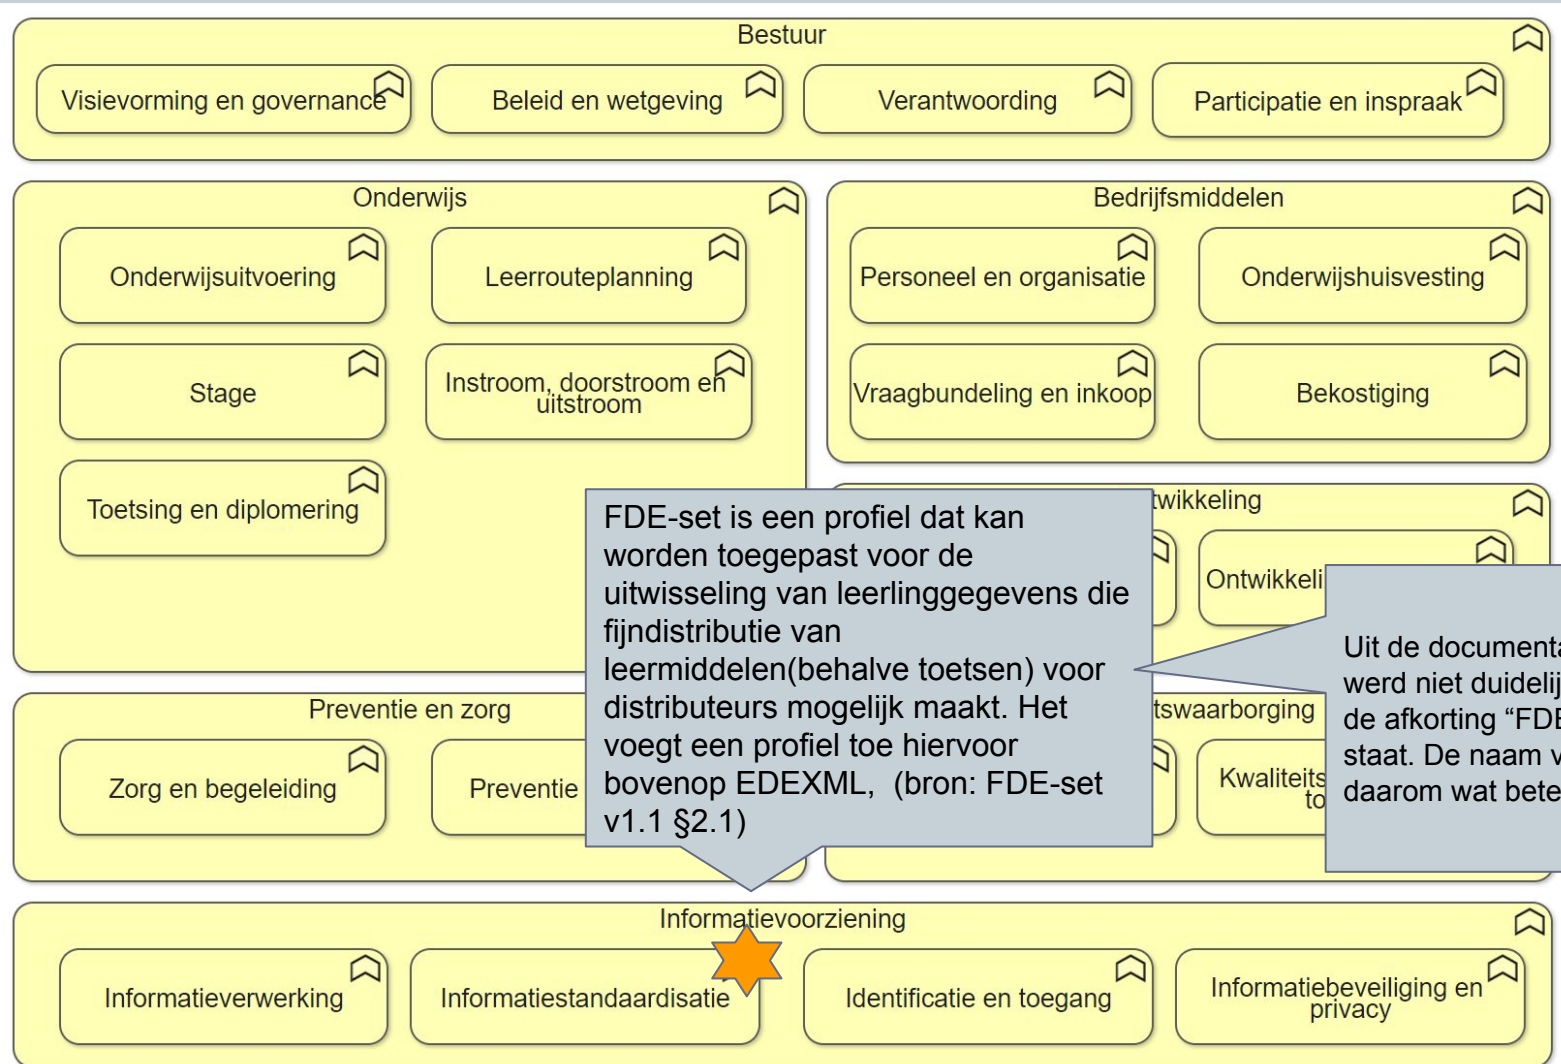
Bestuur

Visievorming en governance

Beleid en wetgeving

Verantwoording

Participatie en inspraak

Onderwijs

Onderwijsuitvoering

Leerrouteplanning

Stage

Instroom, doorstroom en uitstroom

Toetsing en diplomering

Bedrijfsmiddelen

Personeel en organisatie

Onderwijshuisvesting

Vraagbundeling en inkoop

Bekostiging

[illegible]twikkeling

Ontwikkeli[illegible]

Preventie en zorg

Zorg en begeleiding

Preventie

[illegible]tswaarborging

Kwaliteits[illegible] to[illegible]

FDE-set is een profiel dat kan worden toegepast voor de uitwisseling van leerlinggegevens die fijndistributie van leermiddelen(behalve toetsen) voor distributeurs mogelijk maakt. Het voegt een profiel toe hiervoor bovenop EDEXML, (bron: FDE-set v1.1 §2.1)

Uit de documenta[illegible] werd niet duidelij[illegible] de afkorting “FDE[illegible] staat. De naam v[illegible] daarom wat bete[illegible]

Informatievoorziening

Informatieverwerking

Informatiestandaardisatie

Identificatie en toegang

Informatiebeveiliging en privacy